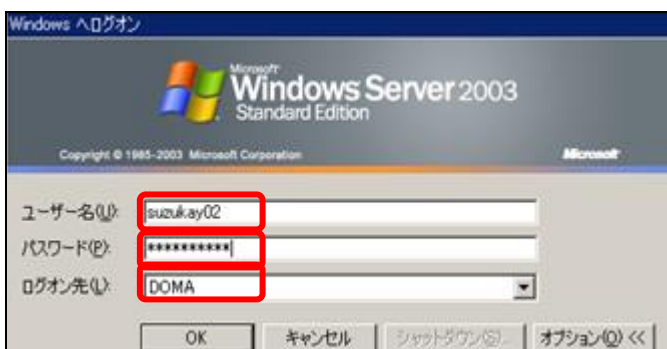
Windows へログオン

Microsoft Windows Server 2003 Standard Edition

Copyright © 1985-2003 Microsoft Corporation

Microsoft

ユーザー名(U): suzukay02

パスワード(P): **********

ログオン先(L): DOMA

OK | キャンセル | シャットダウン(S)... | オプション(O) <<